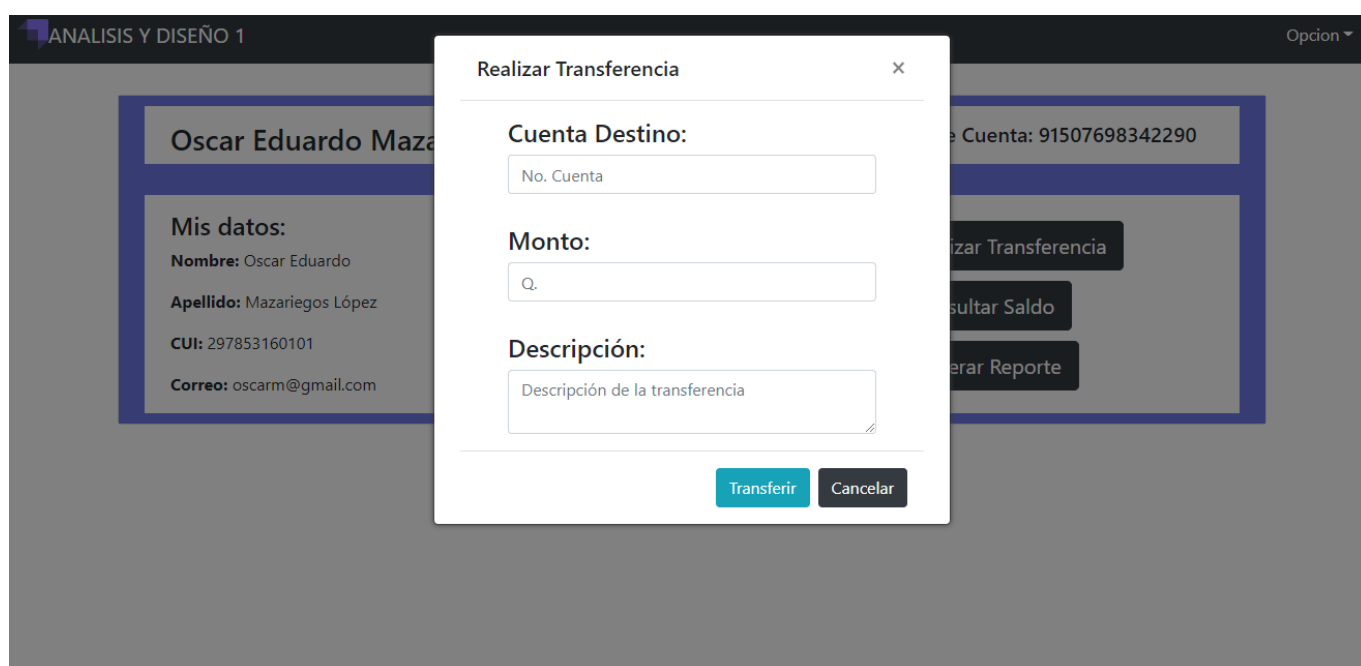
ANALISIS Y DISEÑO 1

Opcion

Oscar Eduardo Maza

e Cuenta: 91507698342290

Mis datos:

Nombre: Oscar Eduardo

Apellido: Mazariegos López

CUI: 297853160101

Correo: oscarm@gmail.com

izar Transferencia

sultar Saldo

erar Reporte

Realizar Transferencia

×

Cuenta Destino:

No. Cuenta

Monto:

Q.

Descripción:

Descripción de la transferencia

Transferir

Cancelar